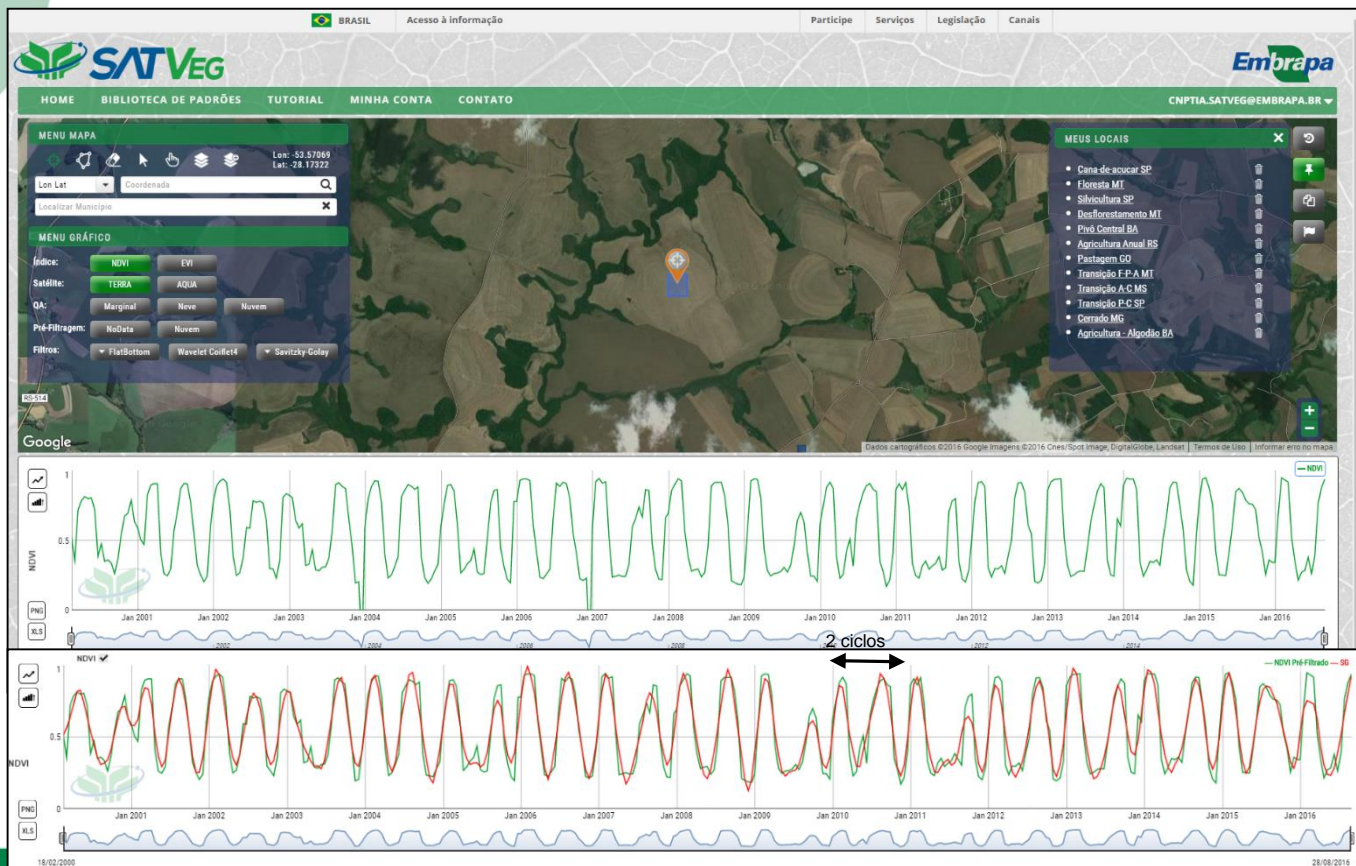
BRASIL Acesso à informação Participe Serviços Legislação Canais

SATVEG Embrapa

HOME BIBLIOTECA DE PADRÕES TUTORIAL MINHA CONTA CONTATO CNPTIA.SATVEG@EMBRAPA.BR

MENU MAPA
Lon: -53.57069
Lat: -28.17322
Lon Lat
Coordenada
Localizar Município

MENU GRÁFICO
Índice: NDVI EVI
Satélite: TERRA AQUA
QA: Marginal Neve Nuvem
Pré-Filtragem: NoData Nuvem
Filtros: FlatBottom Wavelet Coiflet4 Savitzky-Golay

MEUS LOCAIS
Cana-de-acucar SP
Floresta MT
Silvicultura SP
Desflorestamento MT
Pivô Central BA
Agricultura Anual RS
Pastagem GO
Transição F-P-A MT
Transição A-C MS
Transição P-C SP
Cerrado MG
Agricultura - Algodão BA

RS-514
Google
Dados cartográficos ©2016 Google Imagens ©2016 Cnes/Spot Image, DigitalGlobe, Landsat | Termos de Uso | Informar erro no mapa

NDVI
1
0.5
0
Jan 2001 Jan 2002 Jan 2003 Jan 2004 Jan 2005 Jan 2006 Jan 2007 Jan 2008 Jan 2009 Jan 2010 Jan 2011 Jan 2012 Jan 2013 Jan 2014 Jan 2015 Jan 2016
PNG
XLS
2002 2004 2006 2008 2010 2012 2014

2 ciclos

NDVI
NDVI Pré-Filtrado — SG
1
0.5
0
NDVI
Jan 2001 Jan 2002 Jan 2003 Jan 2004 Jan 2005 Jan 2006 Jan 2007 Jan 2008 Jan 2009 Jan 2010 Jan 2011 Jan 2012 Jan 2013 Jan 2014 Jan 2015 Jan 2016
PNG
XLS
18/02/2000 28/08/2016